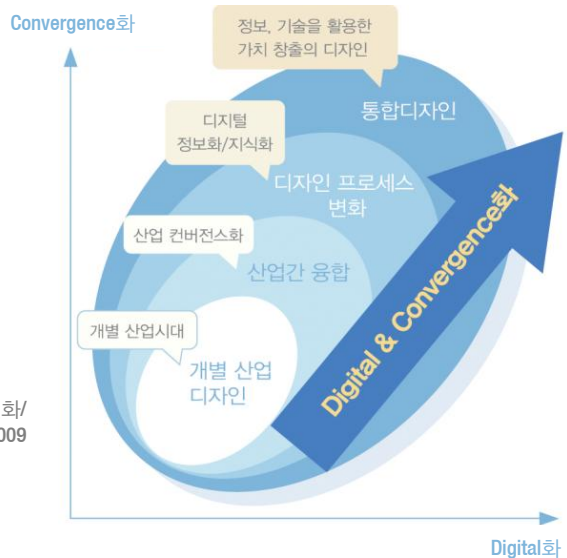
Convergence화

정보, 기술을 활용한 가치 창출의 디자인

통합디자인

디지털 정보화/지식화

디자인 프로세스 변화

산업 컨버전스화

산업간 융합

개별 산업시대

개별 산업 디자인

Digital & Convergence화

화/
009

Digital화